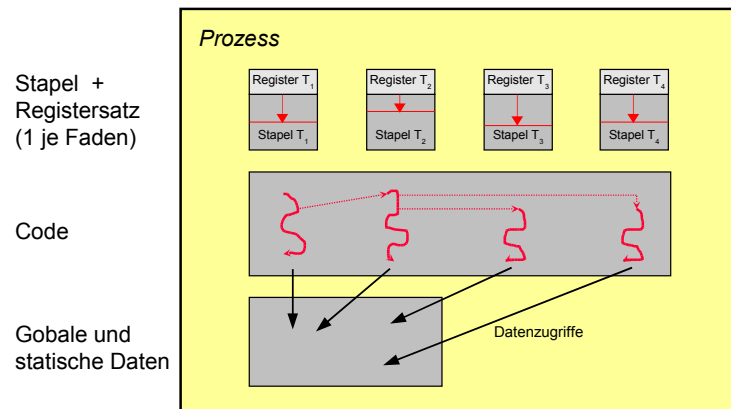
Prozess

Stapel + Registersatz (1 je Faden)

Register $T_1$

Stapel $T_1$

Register $T_2$

Stapel $T_2$

Register $T_3$

Stapel $T_3$

Register $T_4$

Stapel $T_4$

Code

Gobale und statische Daten

Datenzugriffe